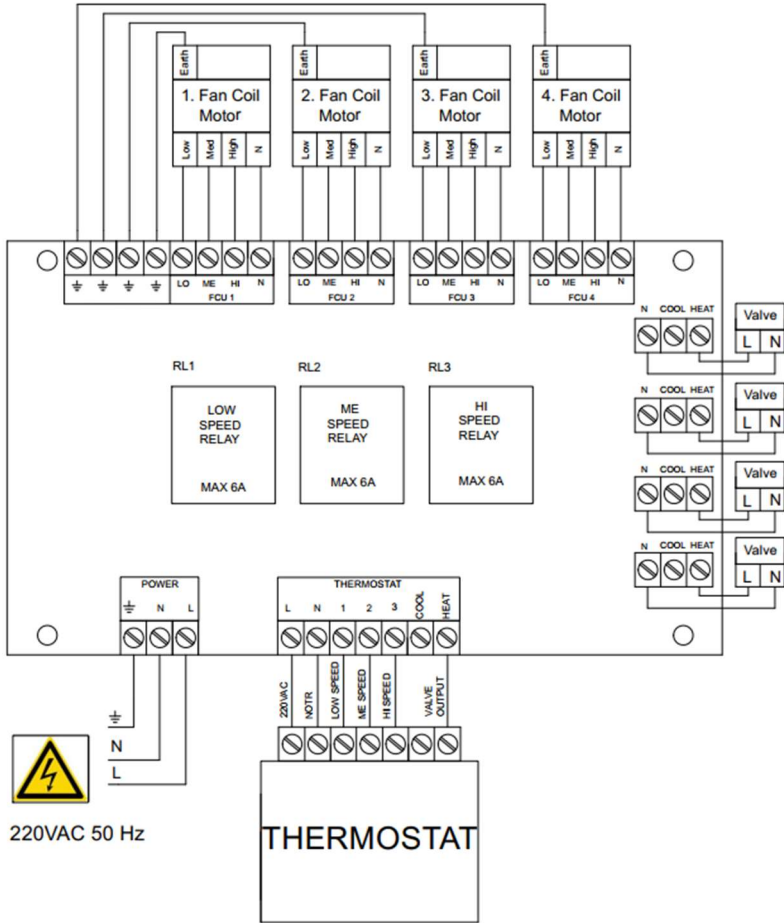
Earth
1. Fan Coil Motor
Low Med High N

Earth
2. Fan Coil Motor
Low Med High N

Earth
3. Fan Coil Motor
Low Med High N

Earth
4. Fan Coil Motor
Low Med High N

LO ME HI N
FCU 1

LO ME HI N
FCU 2

LO ME HI N
FCU 3

LO ME HI N
FCU 4

N COOL HEAT
Valve
L N

N COOL HEAT
Valve
L N

N COOL HEAT
Valve
L N

N COOL HEAT
Valve
L N

RL1
LOW SPEED RELAY
MAX 6A

RL2
ME SPEED RELAY
MAX 6A

RL3
HI SPEED RELAY
MAX 6A

POWER
N L

THERMOSTAT
L N 1 2 3 COOL HEAT

220VAC
NOTR
LOW SPEED
ME SPEED
HI SPEED
VALVE OUTPUT

N
L

220VAC 50 Hz

THERMOSTAT